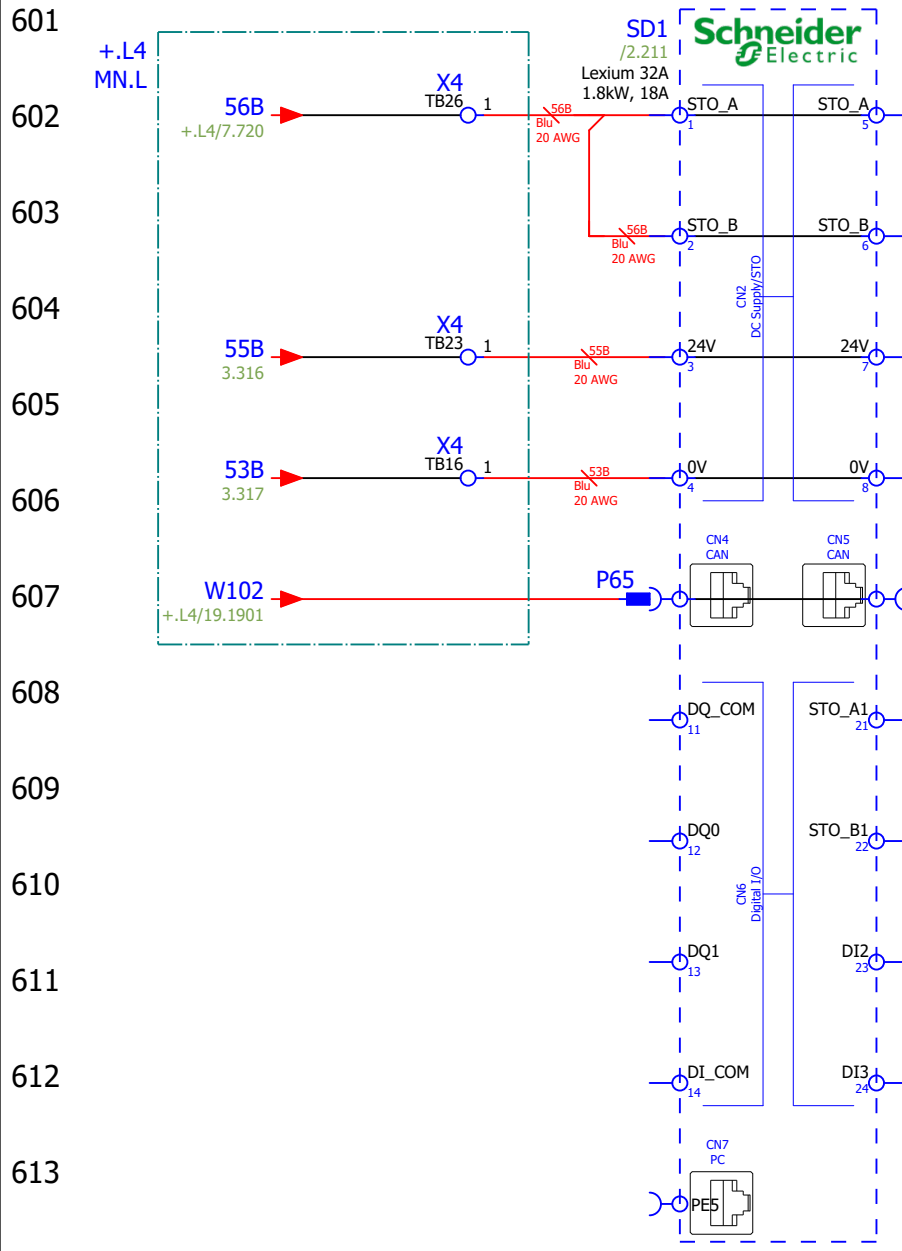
601
+.L4
MN.L
SD1
/2.211
Schneider Electric
Lexium 32A
1.8kW, 18A
602
56B
+.L4/7.720
X4
TB26
1
56B
Blu
20 AWG
STO_A
1
STO_A
5
603
56B
Blu
20 AWG
STO_B
2
STO_B
6
CN2
DC Supply/STO
604
X4
TB23
55B
3.316
1
55B
Blu
20 AWG
24V
3
24V
7
605
X4
TB16
53B
3.317
1
53B
Blu
20 AWG
0V
4
0V
8
606
CN4
CAN
CN5
CAN
607
W102
+.L4/19.1901
P65
608
DQ_COM
11
STO_A1
21
609
DQ0
12
STO_B1
22
610
CN6
Digital I/O
611
DQ1
13
DI2
23
612
DI_COM
14
DI3
24
613
CN7
PC
PE5